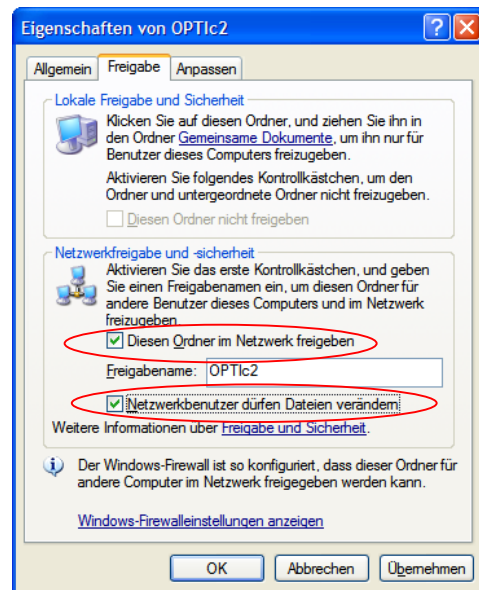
Eigenschaften von OPTIc2

Allgemein | Freigabe | Anpassen

Lokale Freigabe und Sicherheit

Klicken Sie auf diesen Ordner, und ziehen Sie ihn in den Ordner Gemeinsame Dokumente, um ihn nur für Benutzer dieses Computers freizugeben.

Aktivieren Sie folgendes Kontrollkästchen, um den Ordner und untergeordnete Ordner nicht freizugeben.

Diesen Ordner nicht freigeben

Netzwerkfreigabe und -sicherheit

Aktivieren Sie das erste Kontrollkästchen, und geben Sie einen Freigabenamen ein, um diesen Ordner für andere Benutzer dieses Computers und im Netzwerk freizugeben.

Diesen Ordner im Netzwerk freigeben

Freigabename: OPTIc2

Netzwerkbenutzer dürfen Dateien verändern

Weitere Informationen über Freigabe und Sicherheit.

Der Windows-Firewall ist so konfiguriert, dass dieser Ordner für andere Computer im Netzwerk freigegeben werden kann.

Windows-Firewalleinstellungen anzeigen

OK | Abbrechen | Übernehmen